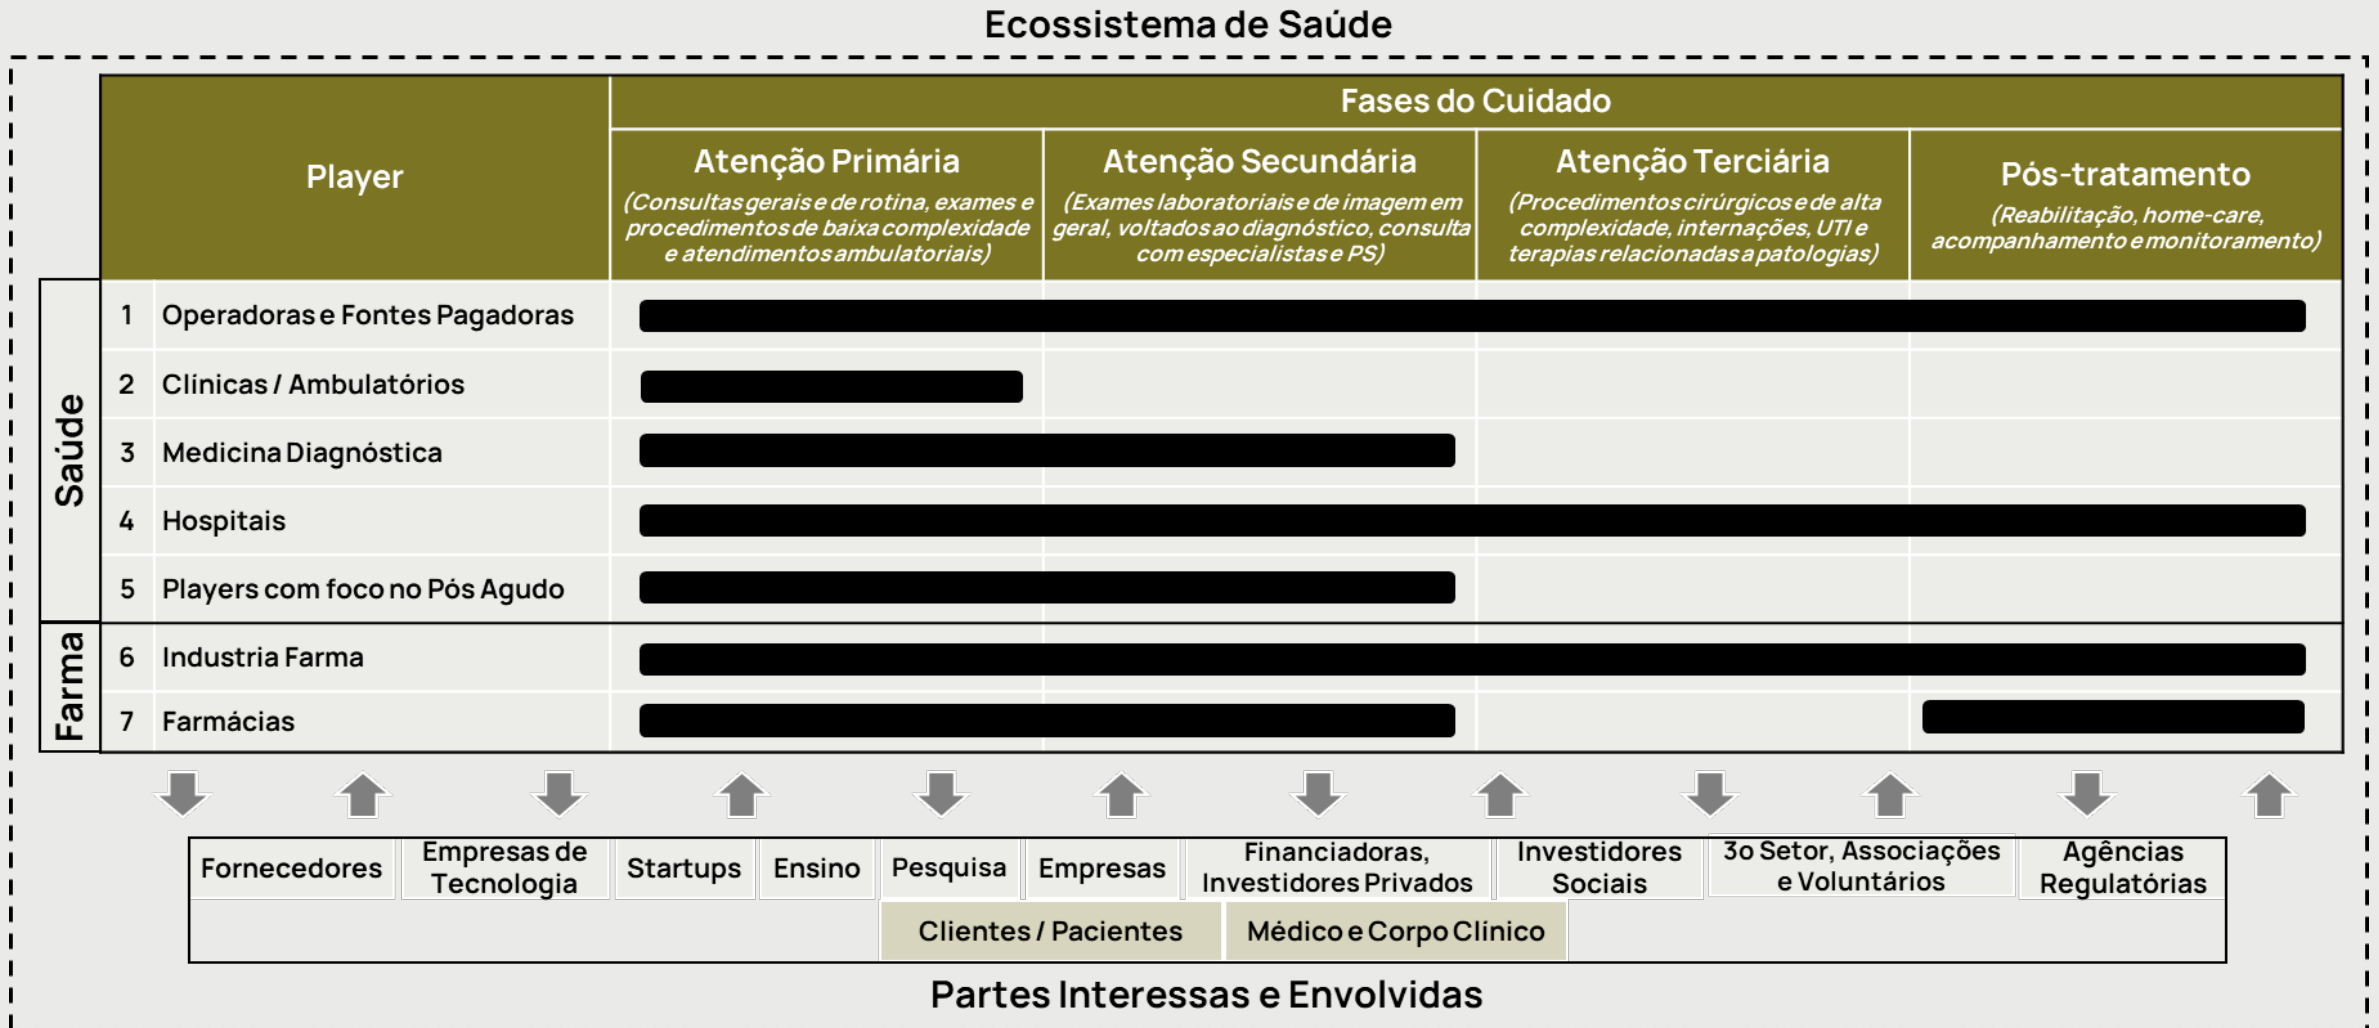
Ecossistema de Saúde

|  |  | Player | Fases do Cuidado | | | |
|---|---|---|---|---|---|---|
|  |  |  | Atenção Primária (Consultas gerais e de rotina, exames e procedimentos de baixa complexidade e atendimentos ambulatoriais) | Atenção Secundária (Exames laboratoriais e de imagem em geral, voltados ao diagnóstico, consulta com especialistas e PS) | Atenção Terciária (Procedimentos cirúrgicos e de alta complexidade, internações, UTI e terapias relacionadas a patologias) | Pós-tratamento (Reabilitação, home-care, acompanhamento e monitoramento) |
| Saúde | 1 | Operadoras e Fontes Pagadoras | | | | |
| Saúde | 2 | Clínicas / Ambulatórios | | | | |
| Saúde | 3 | Medicina Diagnóstica | | | | |
| Saúde | 4 | Hospitais | | | | |
| Saúde | 5 | Players com foco no Pós Agudo | | | | |
| Farma | 6 | Industria Farma | | | | |
| Farma | 7 | Farmácias | | | | |

Fornecedores | Empresas de Tecnologia | Startups | Ensino | Pesquisa | Empresas | Financiadoras, Investidores Privados | Investidores Sociais | 3o Setor, Associações e Voluntários | Agências Regulatórias

Clientes / Pacientes | Médico e Corpo Clínico

Partes Interessas e Envolvidas